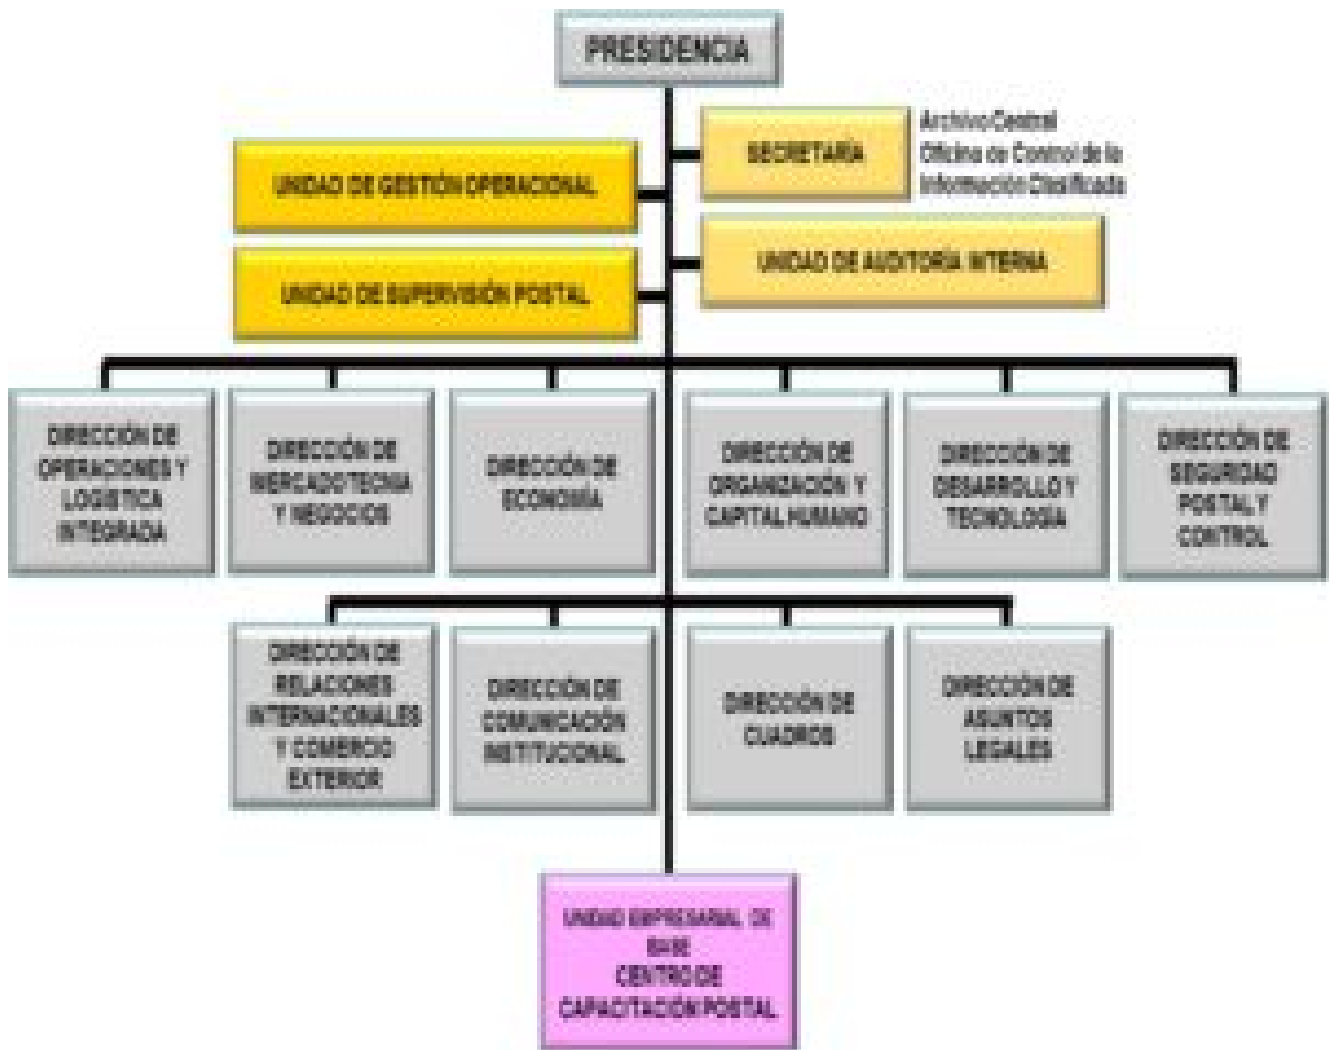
PRESIDENCIA

SECRETARÍA

Archivo Central
Oficina de Control de la Información Clasificada

UNIDAD DE GESTIÓN OPERACIONAL

UNIDAD DE AUDITORÍA INTERNA

UNIDAD DE SUPERVISIÓN POSTAL

DIRECCIÓN DE OPERACIONES Y LOGÍSTICA INTEGRADA

DIRECCIÓN DE MERCADOTECNIA Y NEGOCIOS

DIRECCIÓN DE ECONOMÍA

DIRECCIÓN DE ORGANIZACIÓN Y CAPITAL HUMANO

DIRECCIÓN DE DESARROLLO Y TECNOLOGÍA

DIRECCIÓN DE SEGURIDAD POSTAL Y CONTROL

DIRECCIÓN DE RELACIONES INTERNACIONALES Y COMERCIO EXTERIOR

DIRECCIÓN DE COMUNICACIÓN INSTITUCIONAL

DIRECCIÓN DE CUADROS

DIRECCIÓN DE ASUNTOS LEGALES

UNIDAD EMPRESARIAL DE BASE
CENTRO DE CAPACITACIÓN POSTAL